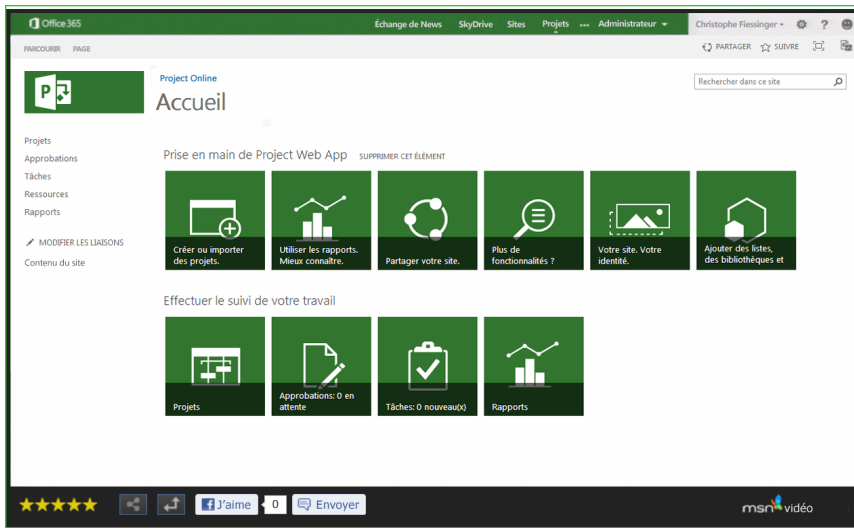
Office 365
Échange de News SkyDrive Sites Projets ... Administrateur
Christophe Fiessinger ?
PARCOURIR PAGE
PARTAGER SUIVRE
Project Online
Accueil
Rechercher dans ce site
Projets
Approbations
Tâches
Ressources
Rapports
MODIFIER LES LIAISONS
Contenu du site

Prise en main de Project Web App SUPPRIMER CET ÉLÉMENT

Créer ou importer des projets.
Utiliser les rapports. Mieux connaître.
Partager votre site.
Plus de fonctionnalités ?
Votre site. Votre identité.
Ajouter des listes, des bibliothèques et

Effectuer le suivi de votre travail

Projets
Approbations: 0 en attente
Tâches: 0 nouveau(x)
Rapports

★★★★★ J'aime 0 Envoyer
msn vidéo